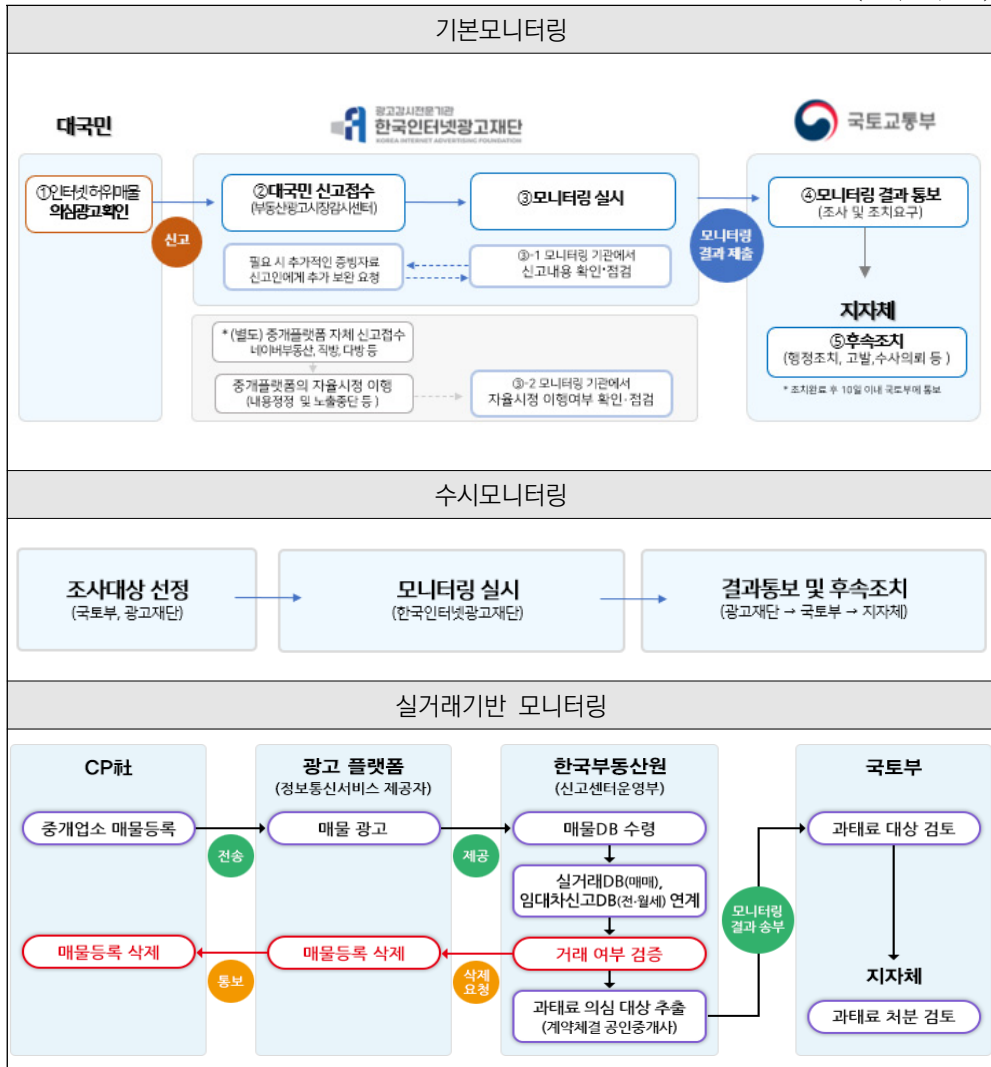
기본모니터링

대국민

광고감시전문기관
한국인터넷광고재단
KOREA INTERNET ADVERTISING FOUNDATION

국토교통부

①인터넷허위매물 의심광고확인

신고

②대국민 신고접수
(부동산광고시장감시센터)

③모니터링 실시

필요 시 추가적인 증빙자료 신고인에게 추가 보완 요청

③-1 모니터링 기관에서 신고내용 확인·점검

모니터링 결과 제출

④모니터링 결과 통보
(조사 및 조치요구)

지자체

⑤후속조치
(행정조치, 고발,수사의뢰 등 )

* 조치완료 후 10일 이내 국토부에 통보

* (별도) 중개플랫폼 자체 신고접수
네이버부동산, 직방, 다방 등

중개플랫폼의 자율시정 이행
(내용정정 및 노출중단 등 )

③-2 모니터링 기관에서 자율시정 이행여부 확인·점검

수시모니터링

조사대상 선정
(국토부, 광고재단)

모니터링 실시
(한국인터넷광고재단)

결과통보 및 후속조치
(광고재단 → 국토부 → 지자체)

실거래기반 모니터링

CP社

중개업소 매물등록

전송

매물등록 삭제

통보

광고 플랫폼
(정보통신서비스 제공자)

매물 광고

제공

매물등록 삭제

삭제 요청

한국부동산원
(신고센터운영부)

매물DB 수령

실거래DB(매매), 임대차신고DB(전·월세) 연계

거래 여부 검증

과태료 의심 대상 추출
(계약체결 공인중개사)

모니터링 결과 송부

국토부

과태료 대상 검토

지자체

과태료 처분 검토